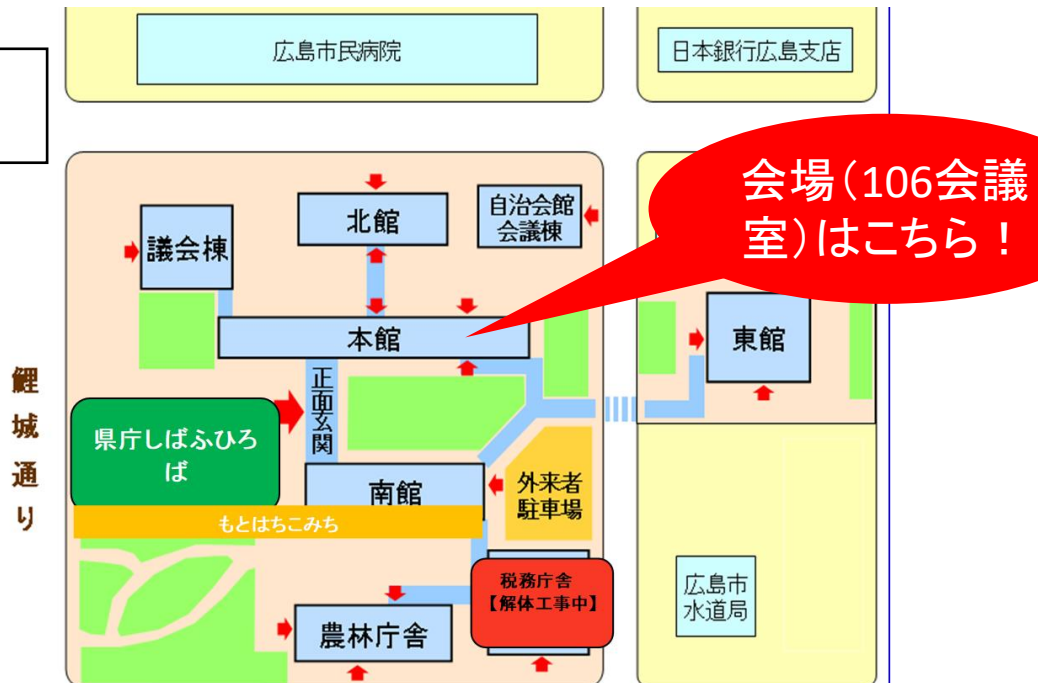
広島市民病院

日本銀行広島支店

会場(106会議室)はこちら！

北館

自治会館会議棟

議会棟

本館

東館

鯉城通り

正面玄関

県庁しばふひろば

南館

外来者駐車場

もとはちこみち

税務庁舎【解体工事中】

広島市水道局

農林庁舎